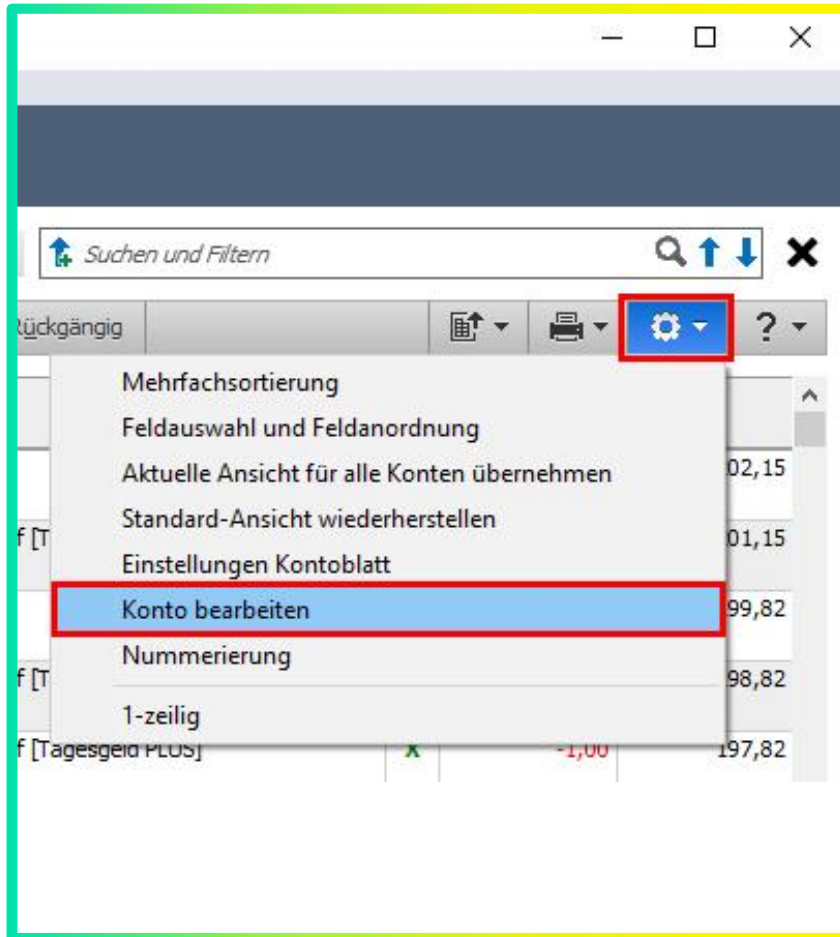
Suchen und Filtern

Rückgängig

Mehrfachsortierung
Feldauswahl und Feldanordnung
Aktuelle Ansicht für alle Konten übernehmen
Standard-Ansicht wiederherstellen
Einstellungen Kontoblatt
Konto bearbeiten
Nummerierung
1-zeilig

02,15
f [T
01,15
99,82
f [T
98,82
f [Tagesgeld PLUS]
X
-1,00
197,82